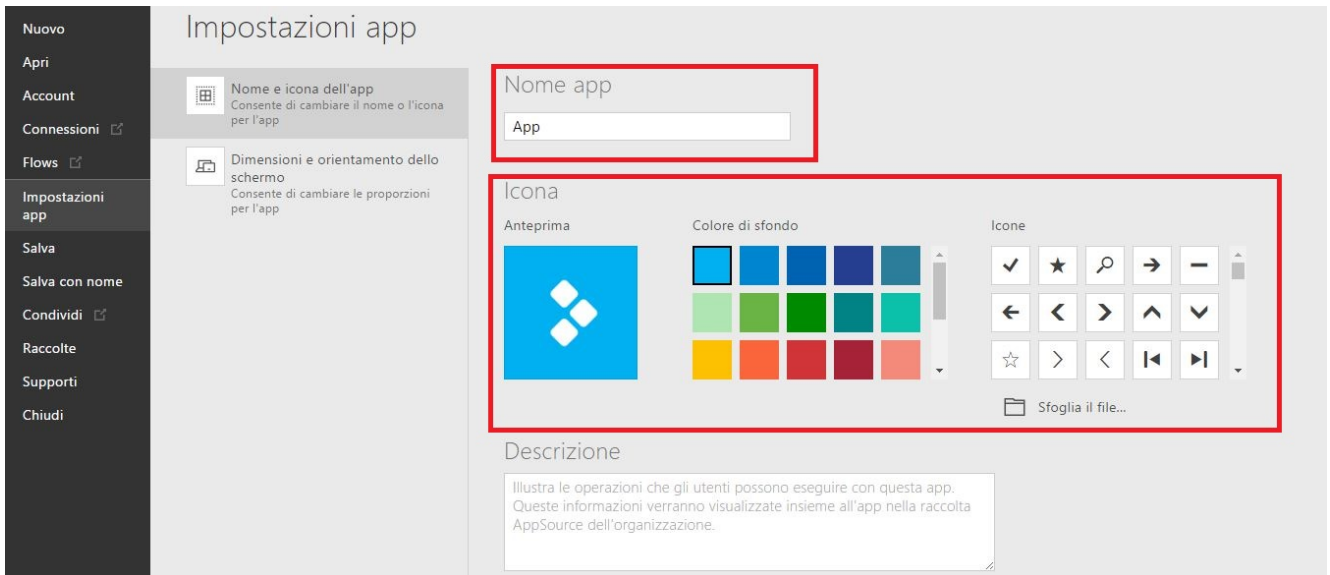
Nuovo
Apri
Account
Connessioni
Flows
Impostazioni app
Salva
Salva con nome
Condividi
Raccolte
Supporti
Chiudi

Impostazioni app

Nome e icona dell'app
Consente di cambiare il nome o l'icona per l'app

Dimensioni e orientamento dello schermo
Consente di cambiare le proporzioni per l'app

Nome app
App

Icona
Anteprima
Colore di sfondo
Icone

Sfoglia il file...

Descrizione
Illustra le operazioni che gli utenti possono eseguire con questa app. Queste informazioni verranno visualizzate insieme all'app nella raccolta AppSource dell'organizzazione.